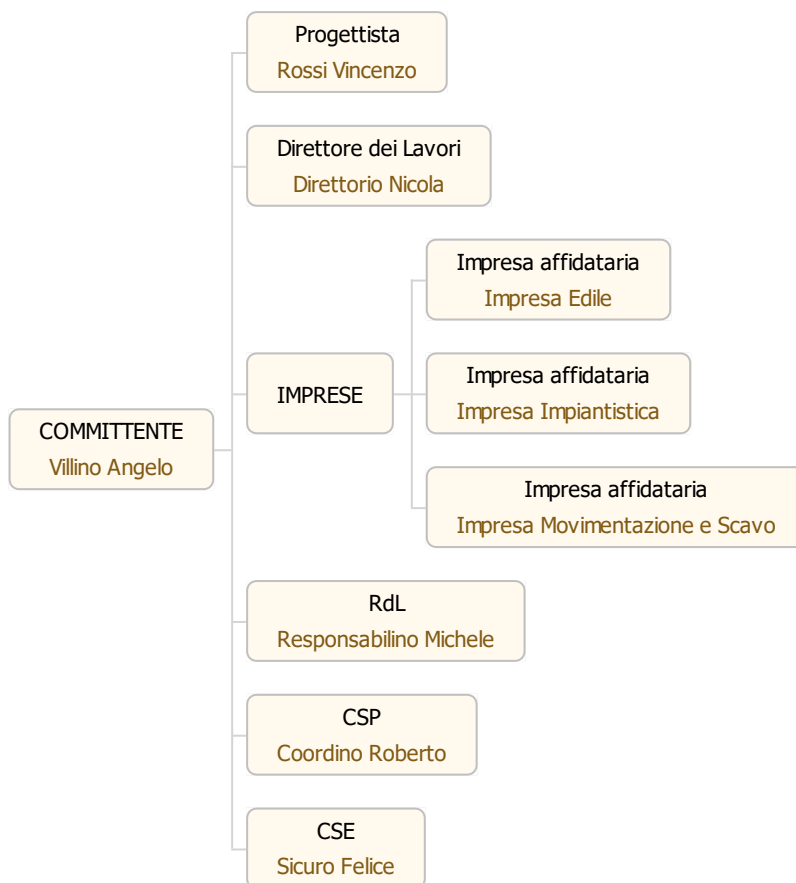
COMMITTENTE
Villino Angelo

Progettista
Rossi Vincenzo

Direttore dei Lavori
Direttorio Nicola

IMPRESE

Impresa affidataria
Impresa Edile

Impresa affidataria
Impresa Impiantistica

Impresa affidataria
Impresa Movimentazione e Scavo

RdL
Responsabilino Michele

CSP
Coordino Roberto

CSE
Sicuro Felice